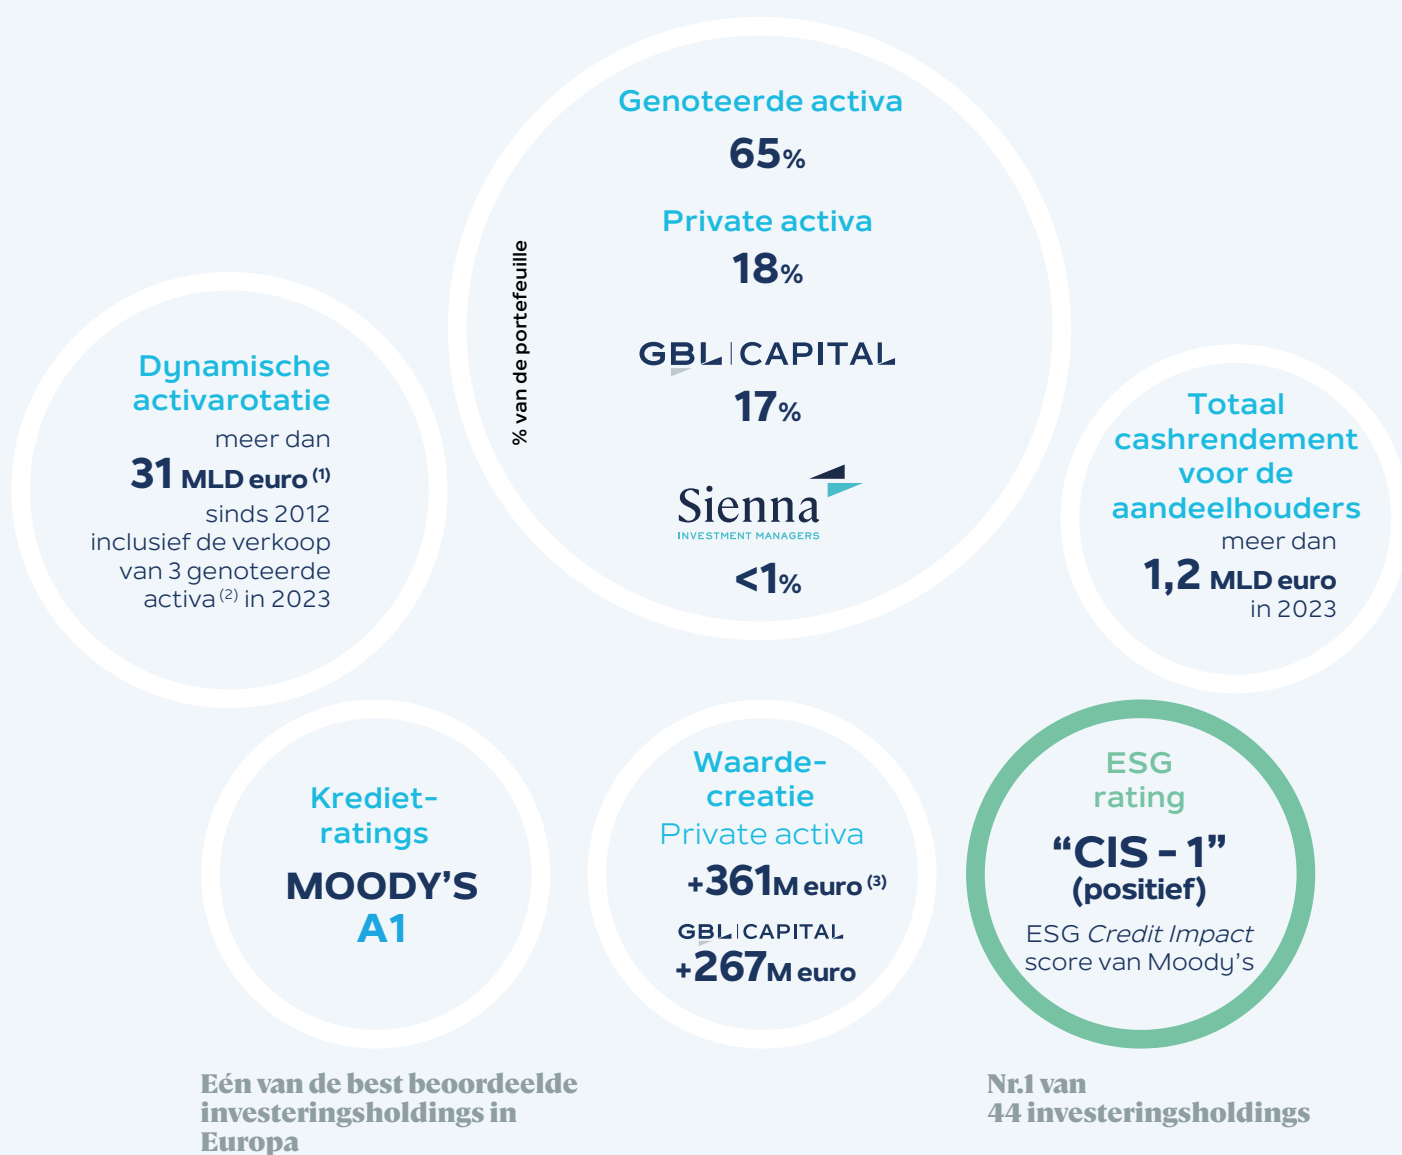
Genoteerde activa
65%
Private activa
18%
% van de portefeuille
GBL | CAPITAL
17%
Sienna
INVESTMENT MANAGERS
<1%

Dynamische activarotatie
meer dan
31 MLD euro $^{(1)}$
sinds 2012 inclusief de verkoop van 3 genoteerde activa $^{(2)}$ in 2023

Totaal cashrendement voor de aandeelhouders
meer dan
1,2 MLD euro
in 2023

Krediet-ratings
MOODY'S
A1

Waarde-creatie
Private activa
+361M euro $^{(3)}$
GBL | CAPITAL
+267M euro

ESG rating
"CIS - 1"
(positief)
ESG Credit Impact score van Moody's

Eén van de best beoordeelde investeringsholdings in Europa

Nr.1 van 44 investeringsholdings